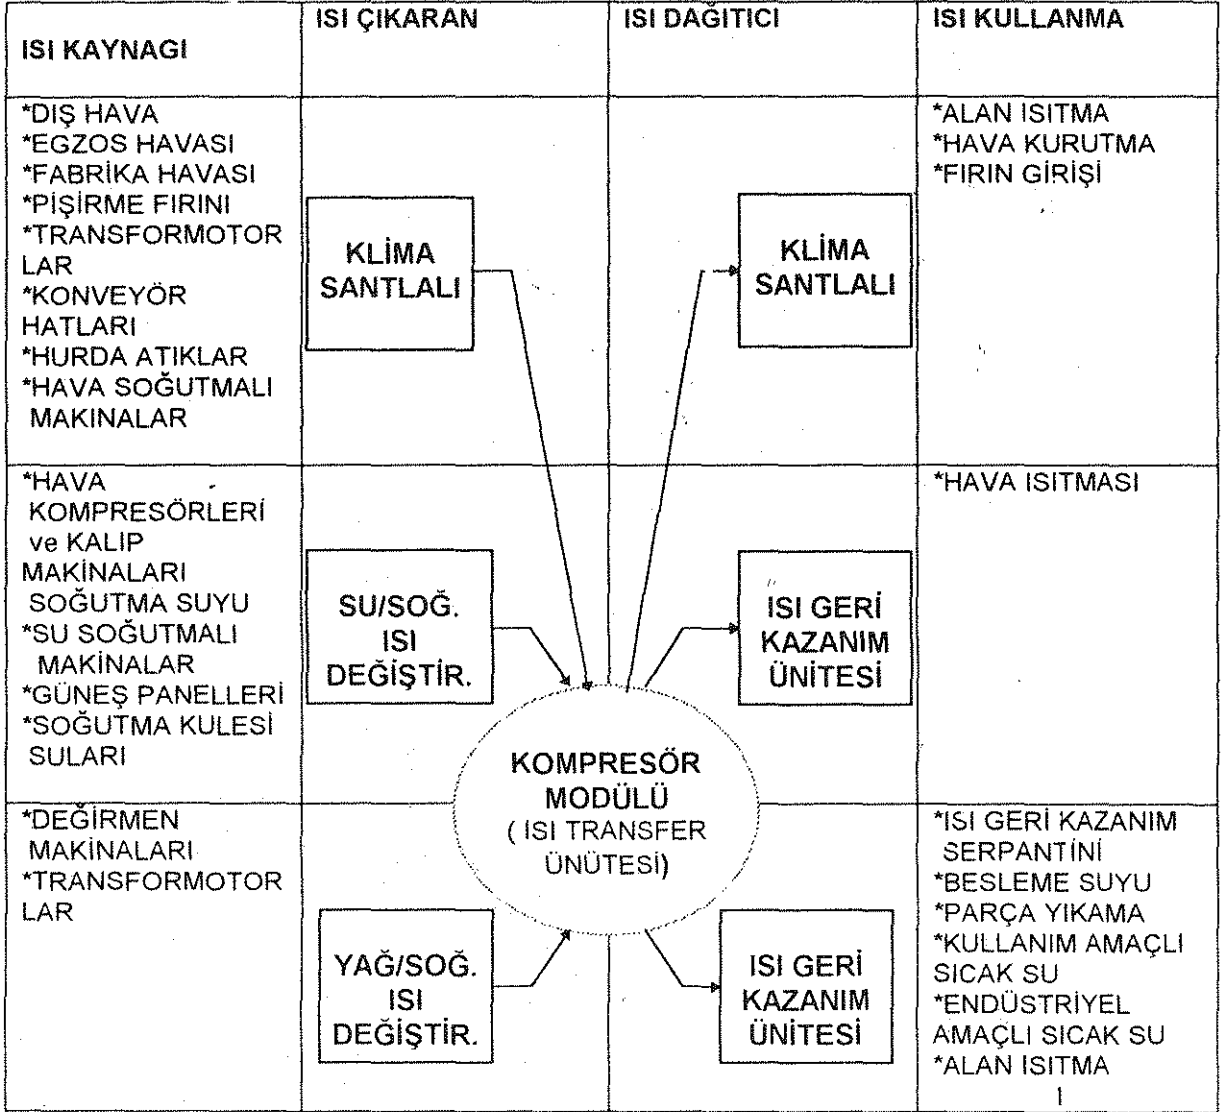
| ISI KAYNAGI | ISI ÇIKARAN | ISI DAĞITICI | ISI KULLANMA |
|---|---|---|---|
| *DIŞ HAVA *EGZOS HAVASI *FABRİKA HAVASI *PİŞİRME FIRINI *TRANSFORMOTOR LAR *KONVEYÖR HATLARI *HURDA ATIKLAR *HAVA SOĞUTMALI MAKINALAR | KLİMA SANTLALI | KLİMA SANTLALI | *ALAN ISITMA *HAVA KURUTMA *FIRIN GİRİŞİ |
| *HAVA KOMPRESÖRLERİ ve KALIP MAKİNALARI SOĞUTMA SUYU *SU SOĞUTMALI MAKİNALAR *GÜNEŞ PANELLERİ *SOĞUTMA KULESİ SULARI | SU/SOĞ. ISI DEĞİŞTİR. | ISI GERİ KAZANIM ÜNİTESİ | *HAVA ISITMASI |
| *DEĞİRMEN MAKİNALARI *TRANSFORMOTOR LAR | YAĞ/SOĞ. ISI DEĞİŞTİR. | ISI GERİ KAZANIM ÜNİTESİ | *ISI GERİ KAZANIM SERPANTİNİ *BESLEME SUYU *PARÇA YIKAMA *KULLANIM AMAÇLI SICAK SU *ENDÜSTRİYEL AMAÇLI SICAK SU *ALAN ISITMA |

KOMPRESÖR MODÜLÜ ( ISI TRANSFER ÜNÜTESİ)

1